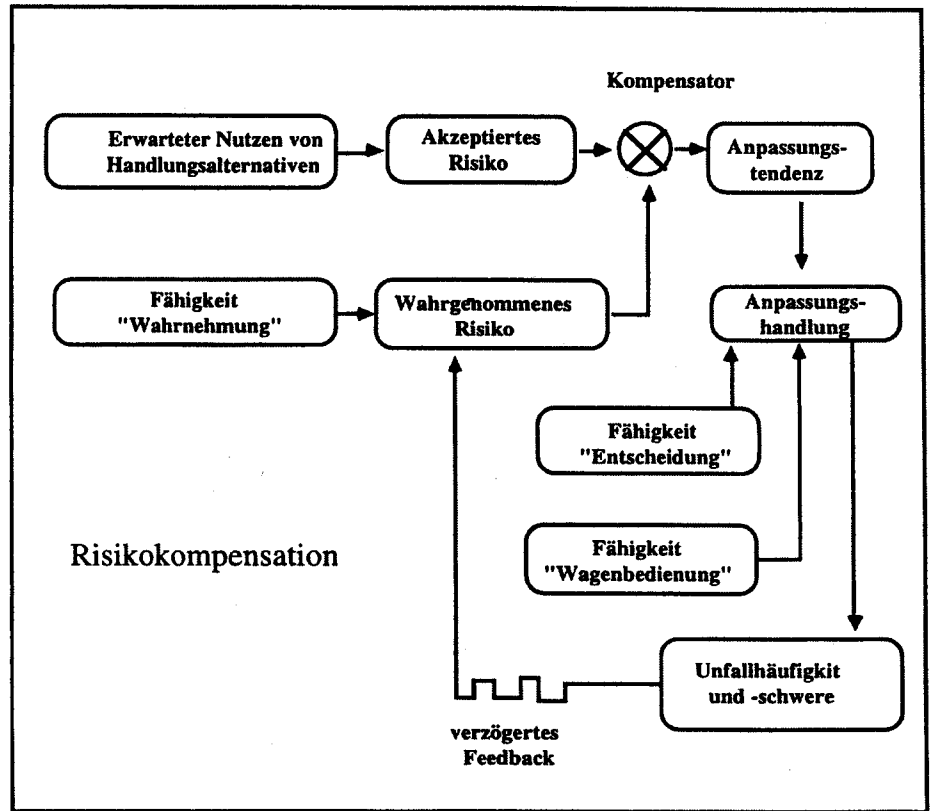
Kompensator

Erwarteter Nutzen von Handlungsalternativen

Akzeptiertes Risiko

Anpassungstendenz

Fähigkeit "Wahrnehmung"

Wahrgenommenes Risiko

Anpassungshandlung

Fähigkeit "Entscheidung"

Fähigkeit "Wagenbedienung"

Risikokompensation

Unfallhäufigkit und -schwere

verzögertes Feedback